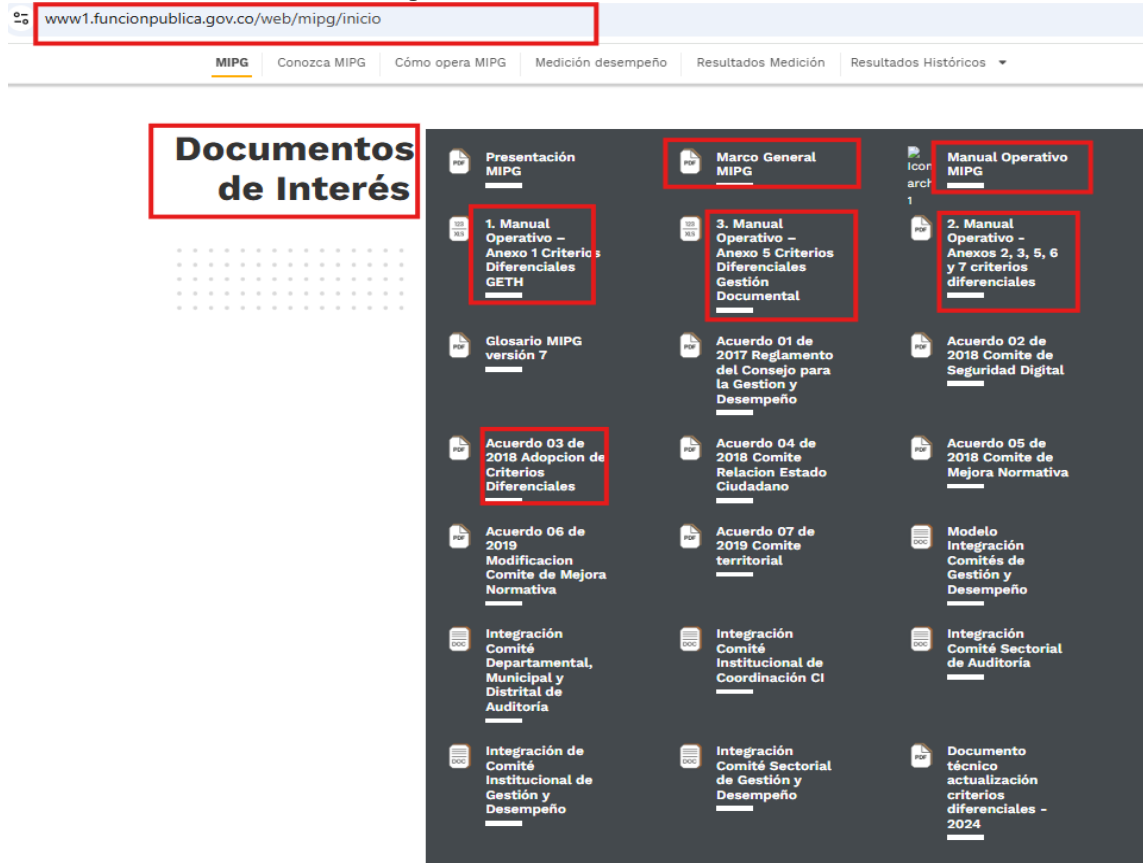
www1.funcionpublica.gov.co/web/mipg/inicio

MIPG | Conozca MIPG | Cómo opera MIPG | Medición desempeño | Resultados Medición | Resultados Históricos

Documentos de Interés

PDF Presentación MIPG

PDF Marco General MIPG

Icon arch 1 Manual Operativo MIPG

1. Manual Operativo – Anexo 1 Criterios Diferenciales GETH

3. Manual Operativo – Anexo 5 Criterios Diferenciales Gestión Documental

PDF 2. Manual Operativo - Anexos 2, 3, 5, 6 y 7 criterios diferenciales

PDF Glosario MIPG versión 7

PDF Acuerdo 01 de 2017 Reglamento del Consejo para la Gestion y Desempeño

PDF Acuerdo 02 de 2018 Comite de Seguridad Digital

PDF Acuerdo 03 de 2018 Adopcion de Criterios Diferenciales

PDF Acuerdo 04 de 2018 Comite Relacion Estado Ciudadano

PDF Acuerdo 05 de 2018 Comite de Mejora Normativa

PDF Acuerdo 06 de 2019 Modificacion Comite de Mejora Normativa

PDF Acuerdo 07 de 2019 Comite territorial

DOC Modelo Integración Comités de Gestión y Desempeño

DOC Integración Comité Departamental, Municipal y Distrital de Auditoría

DOC Integración Comité Institucional de Coordinación CI

DOC Integración Comité Sectorial de Auditoría

DOC Integración de Comité Institucional de Gestión y Desempeño

DOC Integración Comité Sectorial de Gestión y Desempeño

PDF Documento técnico actualización criterios diferenciales - 2024